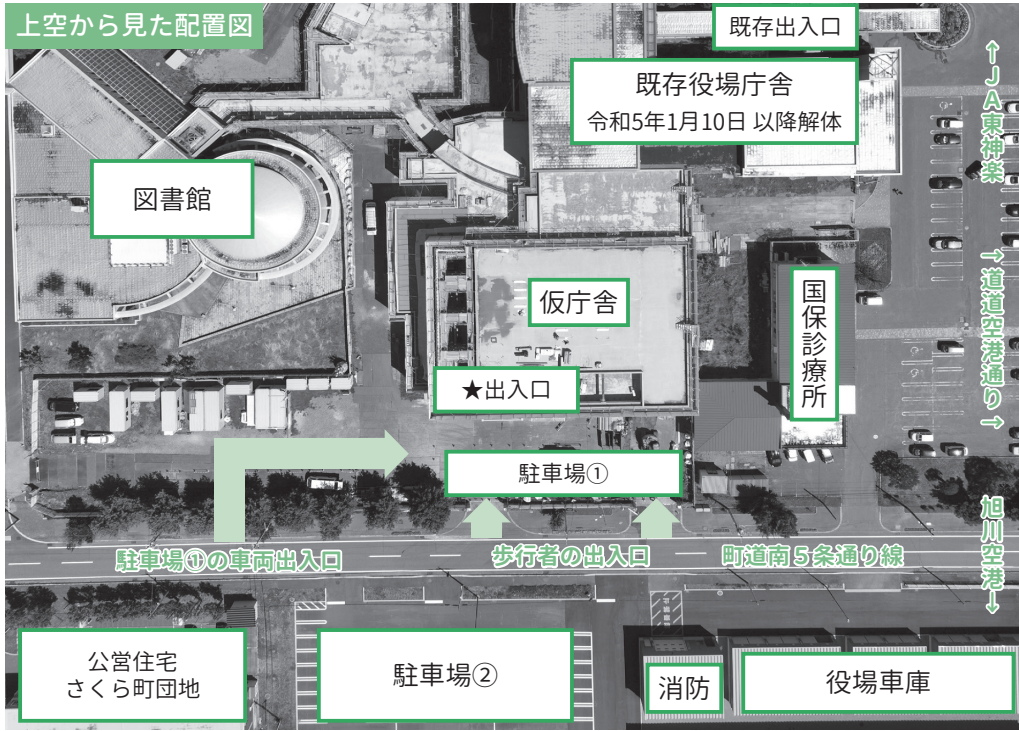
上空から見た配置図

既存出入口

既存役場庁舎
令和5年1月10日 以降解体

↑JA東神楽

図書館

仮庁舎

国保診療所

←道道空港通り→

★出入口

駐車場①

駐車場①の車両出入口

歩行者の出入口

町道南５条通り線

旭川空港↓

公営住宅
さくら町団地

駐車場②

消防

役場車庫